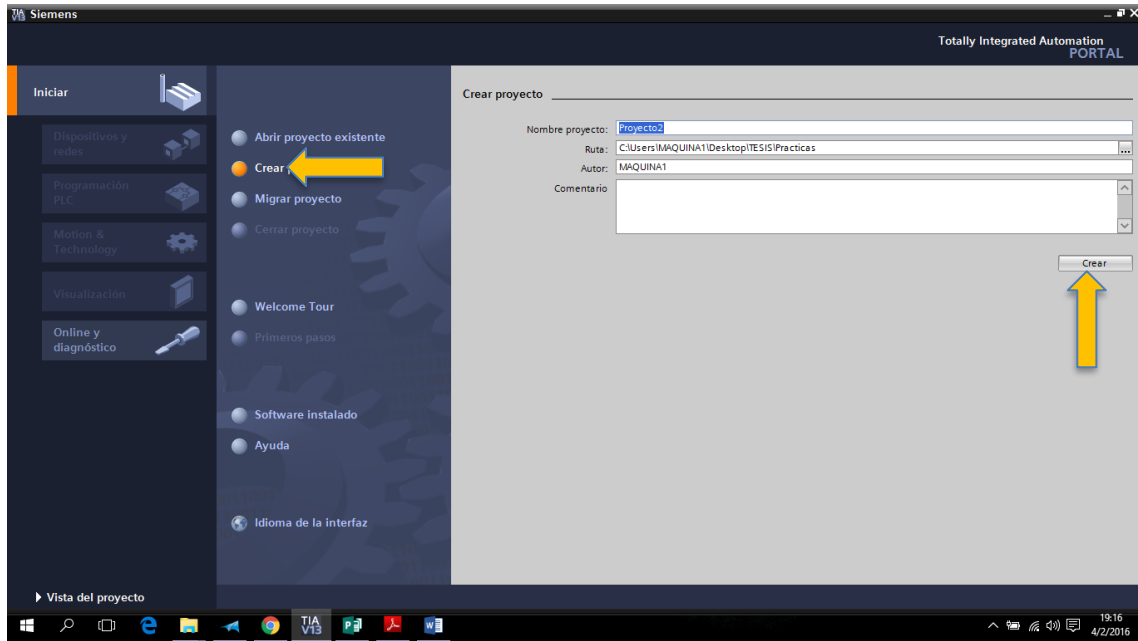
Siemens

Totally Integrated Automation
PORTAL

Iniciar

Dispositivos y redes

Programación PLC

Motion & Technology

Visualización

Online y diagnóstico

Abrir proyecto existente

Crear

Migrar proyecto

Cerrar proyecto

Welcome Tour

Primeros pasos

Software instalado

Ayuda

Idioma de la interfaz

Crear proyecto

Nombre proyecto: Proyecto2

Ruta: C:\Users\MAQUINA1\Desktop\TESIS\Practicas

Autor: MAQUINA1

Comentario

Crear

Vista del proyecto

TIA V13

19:16
4/2/2016